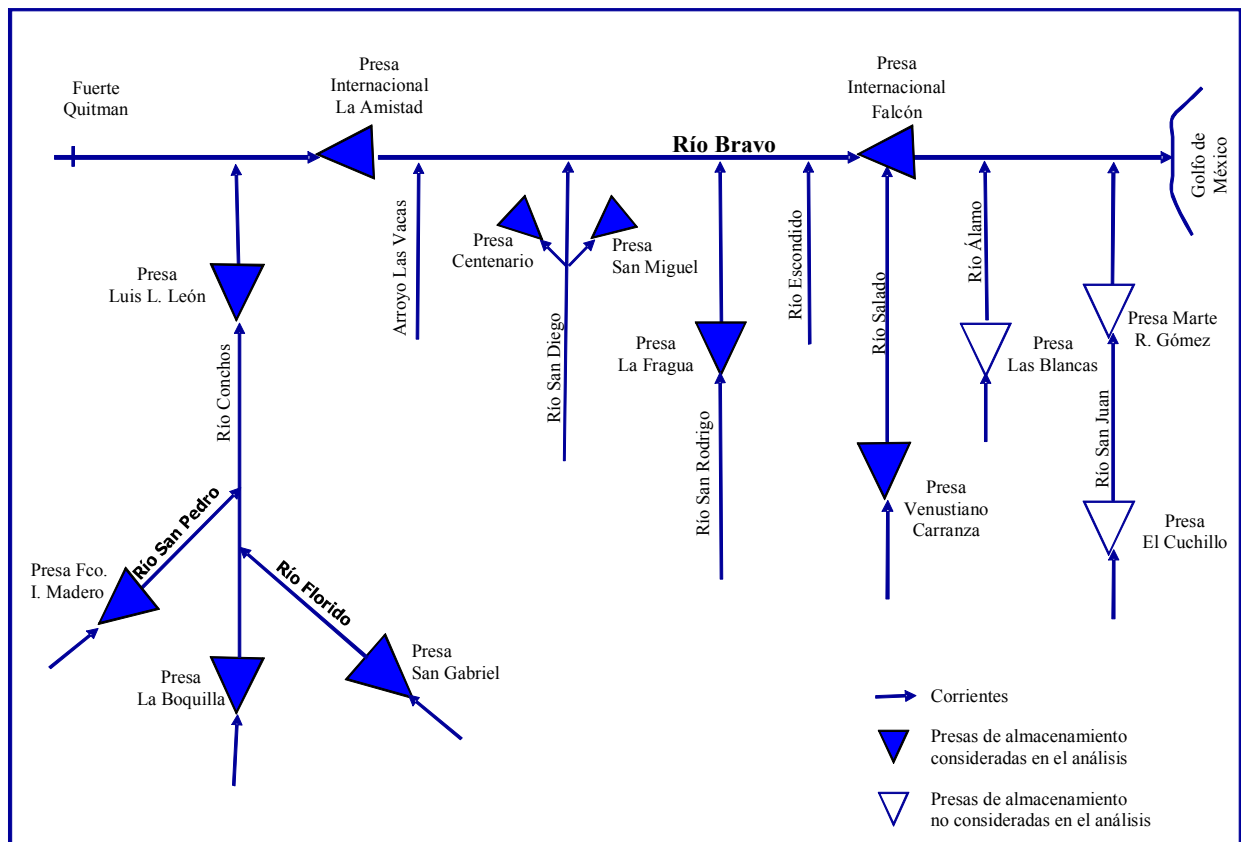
Fuerte Quitman

Presa Internacional La Amistad

Río Bravo

Presa Internacional Falcón

Golfo de México

Arroyo Las Vacas

Presa Centenario

Presa San Miguel

Río San Diego

Presa La Fragua

Río San Rodrigo

Río Escondido

Río Salado

Presa Venustiano Carranza

Río Álamo

Presa Las Blancas

Presa Marte R. Gómez

Río San Juan

Presa El Cuchillo

Presa Luis L. León

Río Conchos

Río San Pedro

Presa Fco. I. Madero

Río Florido

Presa San Gabriel

Presa La Boquilla

Corrientes

Presas de almacenamiento consideradas en el análisis

Presas de almacenamiento no consideradas en el análisis